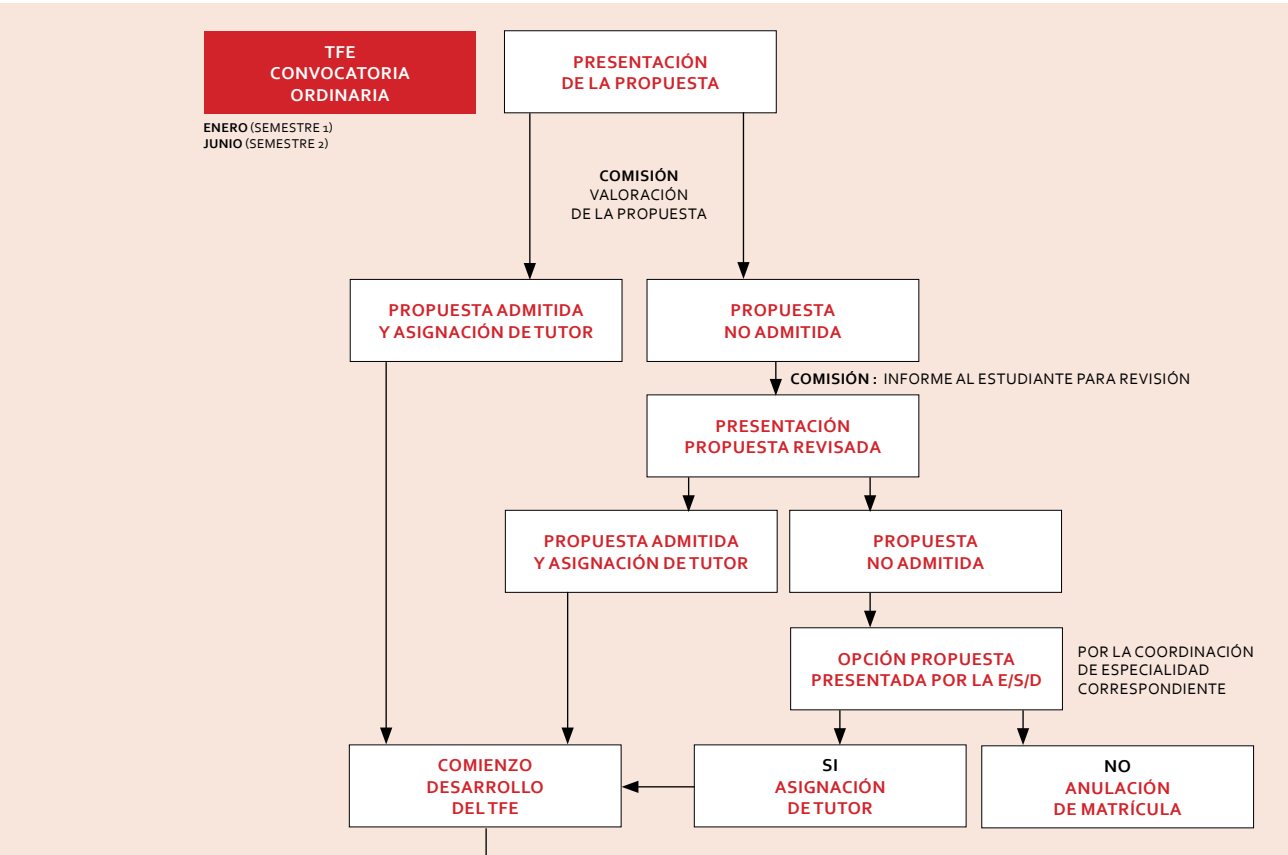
TFE
CONVOCATORIA
ORDINARIA

ENERO (SEMESTRE 1)
JUNIO (SEMESTRE 2)

PRESENTACIÓN
DE LA PROPUESTA

COMISIÓN
VALORACIÓN
DE LA PROPUESTA

PROPUESTA ADMITIDA
Y ASIGNACIÓN DE TUTOR

PROPUESTA
NO ADMITIDA

COMISIÓN : INFORME AL ESTUDIANTE PARA REVISIÓN

PRESENTACIÓN
PROPUESTA REVISADA

PROPUESTA ADMITIDA
Y ASIGNACIÓN DE TUTOR

PROPUESTA
NO ADMITIDA

OPCIÓN PROPUESTA
PRESENTADA POR LA E/S/D

POR LA COORDINACIÓN
DE ESPECIALIDAD
CORRESPONDIENTE

COMIENZO
DESARROLLO
DEL TFE

SI
ASIGNACIÓN
DE TUTOR

NO
ANULACIÓN
DE MATRÍCULA